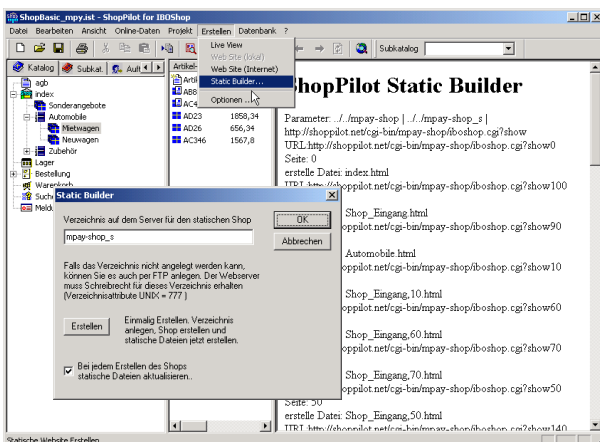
ShopBasic_mpy.ist - ShopPilot for IBOShop

Datei Bearbeiten Ansicht Online-Daten Projekt Erstellen Datenbank ?

Live View
Web Site (lokal)
Web Site (Internet)
Static Builder...
Optionen ...

Subkatalog

Katalog Subkat. Aufl

agb
index
Sonderangebote
Automobile
Mietwagen
Neuwagen
Zubehör
Lager
Bestellung
Warenkorb
Suche
Meldu

Artikel
Artik
AB8
AC4
AD23 1858,34
AD26 656,34
AC346 1567,8

ShopPilot Static Builder

Parameter: ../../mpay-shop | ../../mpay-shop_s | http://shoppilot.net/cgi-bin/mpay-shop/iboshop.cgi?show
URL:http://shoppilot.net/cgi-bin/mpay-shop/iboshop.cgi?show0
Seite: 0
erstelle Datei: index.html
URL:http://shoppilot.net/cgi-bin/mpay-shop/iboshop.cgi?show100

Shop_Eingang.html
shoppilot.net/cgi-bin/mpay-shop/iboshop.cgi?show90

Automobile.html
shoppilot.net/cgi-bin/mpay-shop/iboshop.cgi?show10

Shop_Eingang,10.html
shoppilot.net/cgi-bin/mpay-shop/iboshop.cgi?show60

Shop_Eingang,60.html
shoppilot.net/cgi-bin/mpay-shop/iboshop.cgi?show70

Shop_Eingang,70.html
shoppilot.net/cgi-bin/mpay-shop/iboshop.cgi?show50
Seite: 50
erstelle Datei: Shop_Eingang,50.html
URL:http://shoppilot.net/cgi-bin/mpay-shop/iboshop.cgi?show140

Static Builder

Verzeichnis auf dem Server für den statischen Shop
mpay-shop_s

OK
Abbrechen

Falls das Verzeichnis nicht angelegt werden kann, können Sie es auch per FTP anlegen. Der Webserver muss Schreibrecht für dieses Verzeichnis erhalten (Verzeichnisattribute UNIX = 777 )

Erstellen

Einmalig Erstellen. Verzeichnis anlegen, Shop erstellen und statische Dateien jetzt erstellen.

Bei jedem Erstellen des Shops statische Dateien aktualisieren..

Statische Website Erstellen